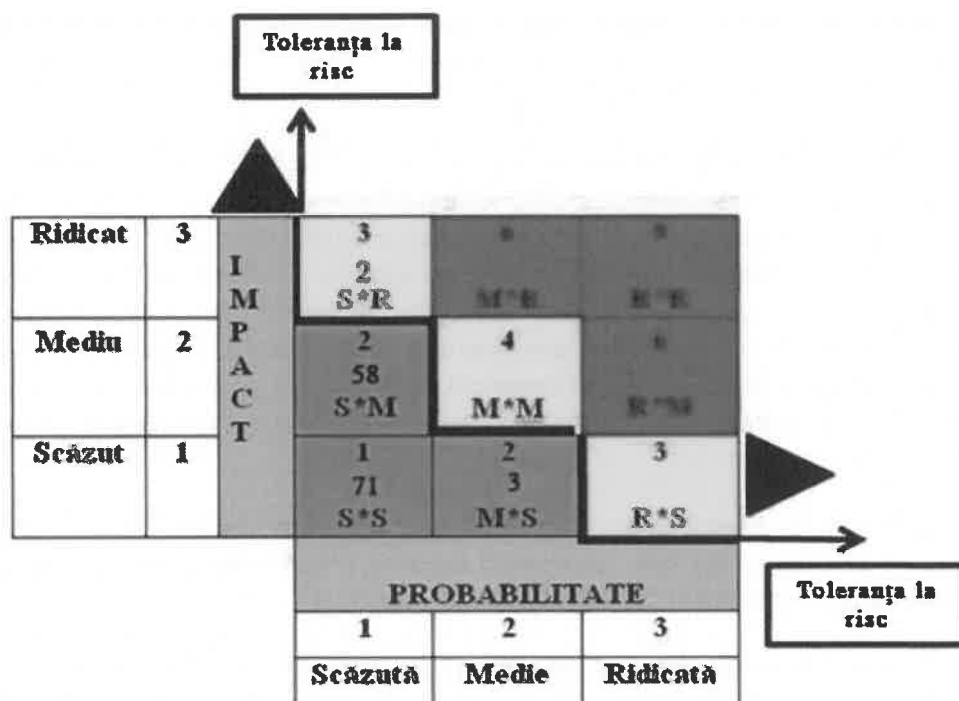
Toleranța la risc

| Ridicat | 3 | IMPACT | 3<br>2<br>S*R | 6<br>M*R | 9<br>R*R |
|---|---|---|---|---|---|
| Mediu | 2 | | 2<br>58<br>S*M | 4<br>M*M | 6<br>R*M |
| Scăzut | 1 | | 1<br>71<br>S*S | 2<br>3<br>M*S | 3<br>R*S |

| PROBABILITATE | | |
|---|---|---|
| 1 | 2 | 3 |
| Scăzută | Medie | Ridicată |

Toleranța la risc